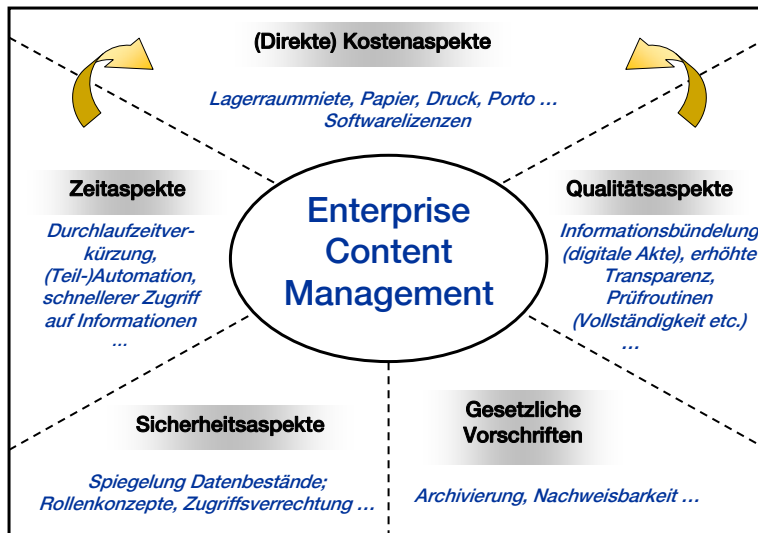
(Direkte) Kostenaspekte

Lagerraummiete, Papier, Druck, Porto ... Softwarelizenzen

Zeitaspekte

Durchlaufzeitverkürzung, (Teil-)Automation, schnellerer Zugriff auf Informationen ...

Enterprise Content Management

Qualitätsaspekte

Informationsbündelung (digitale Akte), erhöhte Transparenz, Prüfroutinen (Vollständigkeit etc.) ...

Sicherheitsaspekte

Spiegelung Datenbestände; Rollenkonzepte, Zugriffsverrechtung ...

Gesetzliche Vorschriften

Archivierung, Nachweisbarkeit ...